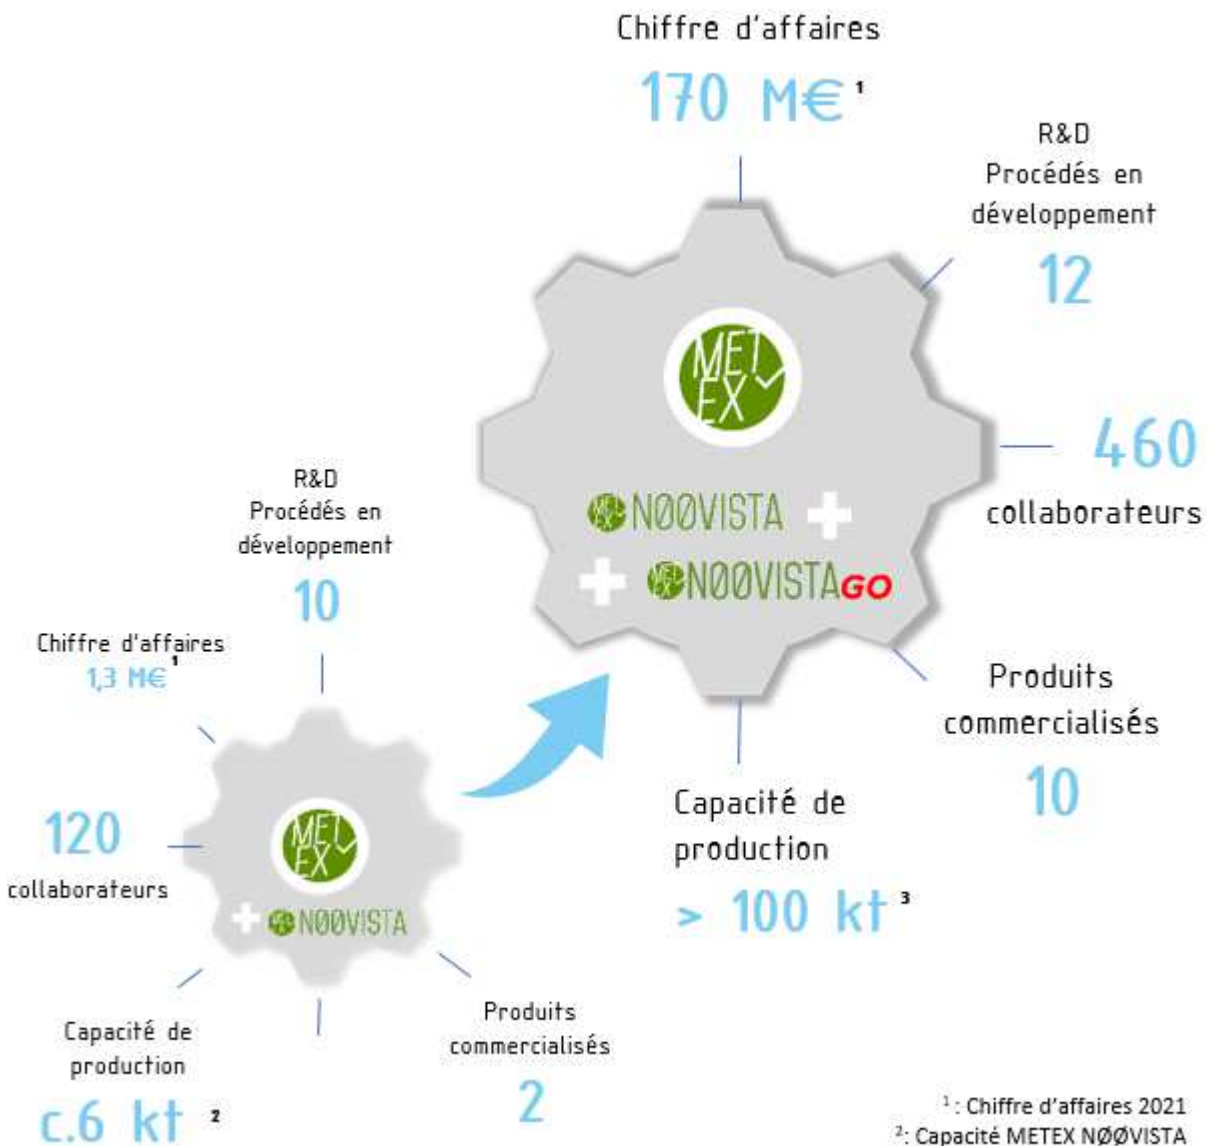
Chiffre d'affaires

170 M€ $^{1}$

R&D
Procédés en développement

12

METEX

NØØVISTA +

+ NØØVISTAGO

460
collaborateurs

Produits commercialisés

10

Capacité de production

> 100 kt $^{3}$

R&D
Procédés en développement

10

Chiffre d'affaires
1,3 M€ $^{1}$

120
collaborateurs

METEX

+ NØØVISTA

Capacité de production

c.6 kt $^{2}$

Produits commercialisés

2

$^{1}$: Chiffre d'affaires 2021
$^{2}$: Capacité METEX NØØVISTA